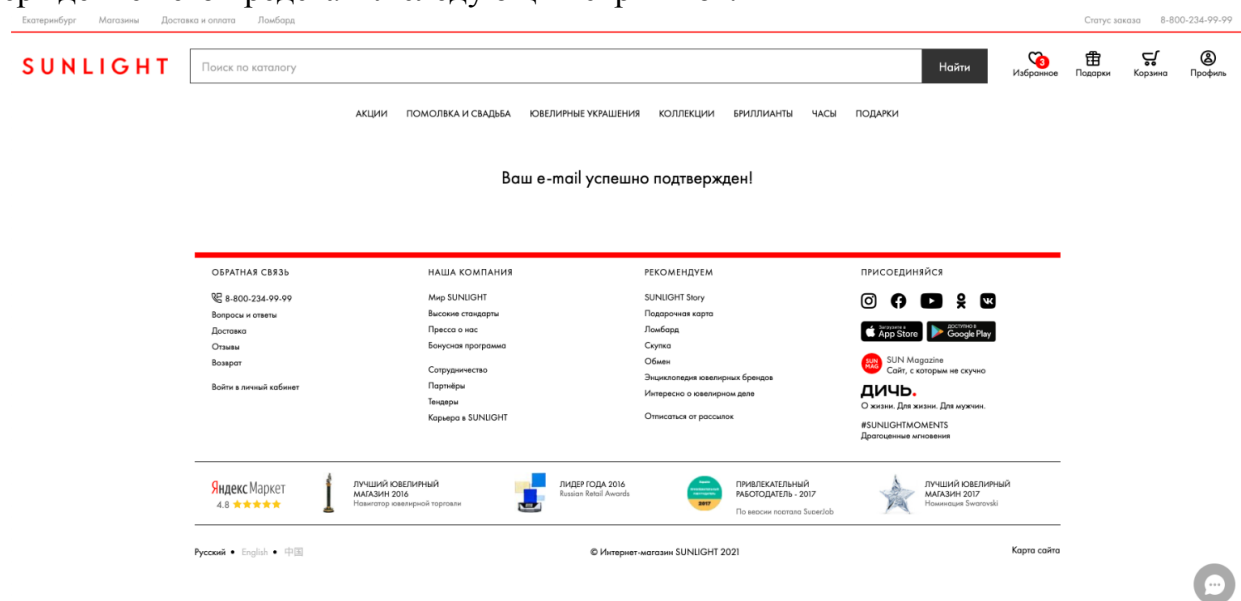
Екатеринбург Магазины Доставка и оплата Ломбард

Статус заказа 8-800-234-99-99

SUNLIGHT

Поиск по каталогу

Найти

3
Избранное Подарки Корзина Профиль

АКЦИИ ПОМОЛВКА И СВАДЬБА ЮВЕЛИРНЫЕ УКРАШЕНИЯ КОЛЛЕКЦИИ БРИЛЛИАНТЫ ЧАСЫ ПОДАРКИ

Ваш e-mail успешно подтвержден!

ОБРАТНАЯ СВЯЗЬ
8-800-234-99-99
Вопросы и ответы
Доставка
Отзывы
Возврат

Войти в личный кабинет

НАША КОМПАНИЯ
Мир SUNLIGHT
Высокие стандарты
Пресса о нас
Бонусная программа

Сотрудничество
Партнёры
Тендеры
Карьера в SUNLIGHT

РЕКОМЕНДУЕМ
SUNLIGHT Story
Подарочная карта
Ломбард
Скупка
Обмен
Энциклопедия ювелирных брендов
Интересно о ювелирном деле

Отписаться от рассылок

ПРИСОЕДИНЯЙСЯ
App Store
Google Play
SUN Magazine
Сайт, с которым не скучно
ДИЧЬ.
О жизни. Для жизни. Для мужчин.
#SUNLIGHTMOMENTS
Драгоценные мгновения

Яндекс Маркет
4.8

ЛУЧШИЙ ЮВЕЛИРНЫЙ МАГАЗИН 2016
Навигатор ювелирной торговли

ЛИДЕР ГОДА 2016
Russian Retail Awards

ПРИВЛЕКАТЕЛЬНЫЙ РАБОТОДАТЕЛЬ - 2017
По версии портала SuperJob

ЛУЧШИЙ ЮВЕЛИРНЫЙ МАГАЗИН 2017
Номинация Swarovski

Русский • English • 中国

© Интернет-магазин SUNLIGHT 2021

Карта сайта